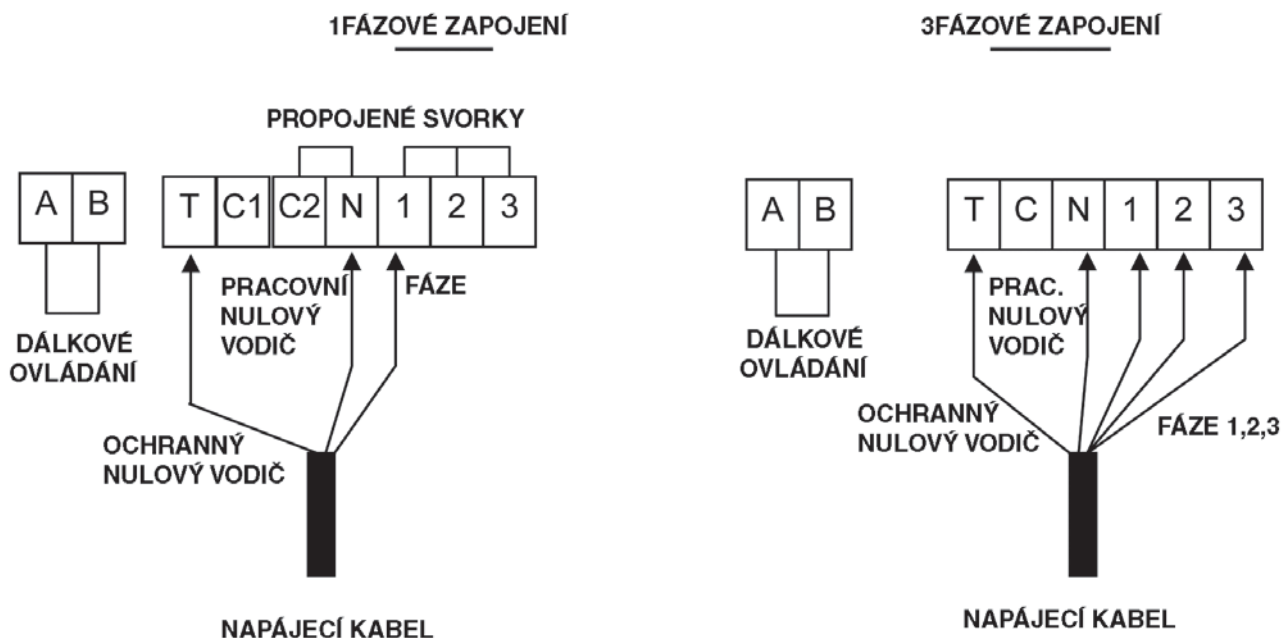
1FÁZOVÉ ZAPOJENÍ

PROPOJENÉ SVORKY

A B

T C1 C2 N 1 2 3

PRACOVNÍ NULOVÝ VODIČ

FÁZE

DÁLKOVÉ OVLÁDÁNÍ

OCHRANNÝ NULOVÝ VODIČ

NAPÁJECÍ KABEL

3FÁZOVÉ ZAPOJENÍ

A B

T C N 1 2 3

PRAC. NULOVÝ VODIČ

DÁLKOVÉ OVLÁDÁNÍ

OCHRANNÝ NULOVÝ VODIČ

FÁZE 1,2,3

NAPÁJECÍ KABEL